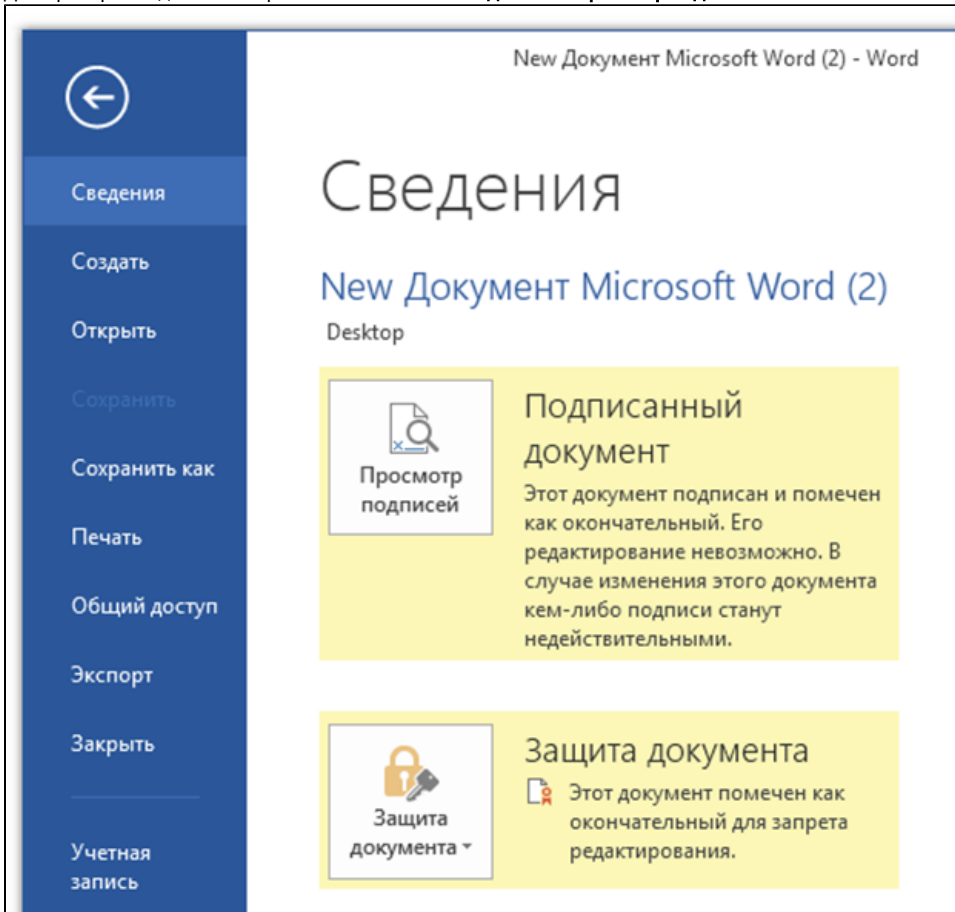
New Документ Microsoft Word (2) - Word

Сведения
Создать
Открыть
Сохранить
Сохранить как
Печать
Общий доступ
Экспорт
Закрыть
Учетная запись

Сведения

New Документ Microsoft Word (2)
Desktop

Просмотр подписей

Подписанный документ
Этот документ подписан и помечен как окончательный. Его редактирование невозможно. В случае изменения этого документа кем-либо подписи станут недействительными.

Защита документа

Защита документа
Этот документ помечен как окончательный для запрета редактирования.